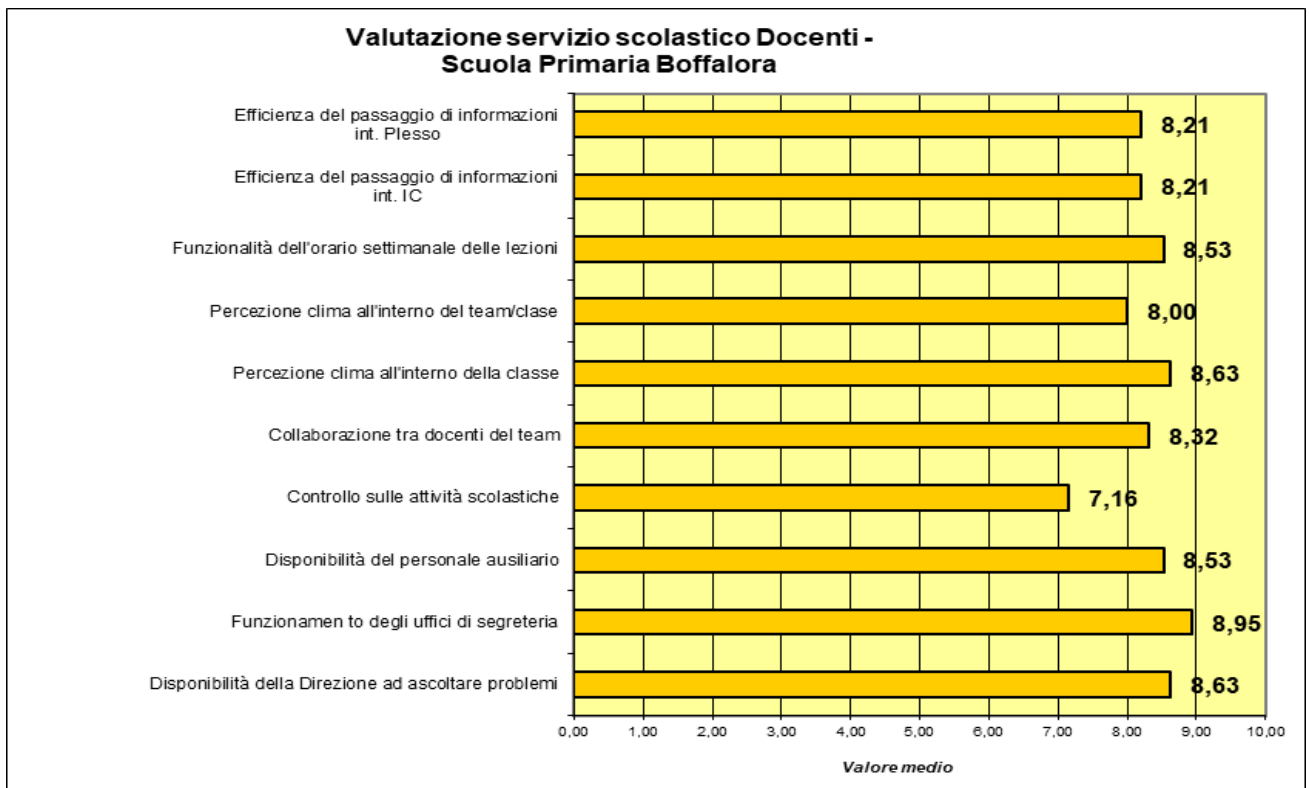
Valutazione servizio scolastico Docenti - Scuola Primaria Boffalora

Efficienza del passaggio di informazioni int. Plesso 8,21

Efficienza del passaggio di informazioni int. IC 8,21

Funzionalità dell'orario settimanale delle lezioni 8,53

Percezione clima all'interno del team/clase 8,00

Percezione clima all'interno della classe 8,63

Collaborazione tra docenti del team 8,32

Controllo sulle attività scolastiche 7,16

Disponibilità del personale ausiliario 8,53

Funzionamen to degli uffici di segreteria 8,95

Disponibilità della Direzione ad ascoltare problemi 8,63

0,00 1,00 2,00 3,00 4,00 5,00 6,00 7,00 8,00 9,00 10,00

Valore medio